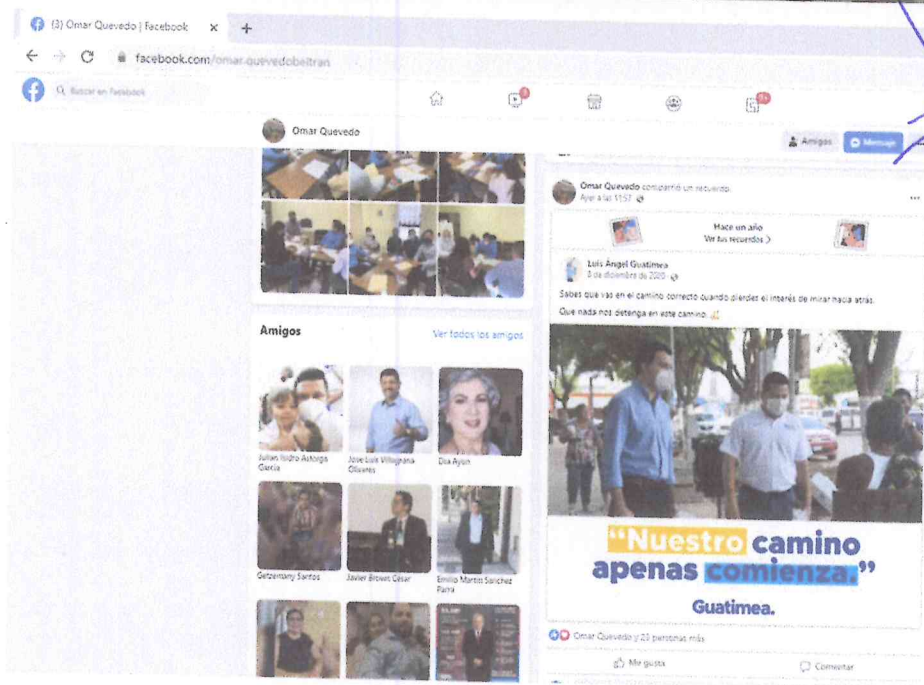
(3) Omar Quevedo | Facebook ×  +

facebook.com/omar.quevedobeltran

Buscar en Facebook

Omar Quevedo

Amigos  Mensaje

Amigos  Ver todos los amigos

Julian Isidro Astorga García
José Luis Villagrana Olivares
Elsa Ayón
Getzemany Santos
Javier Brown César
Emilio Martín Sánchez Parra

Omar Quevedo compartió un recuerdo.
Ayer a las 11:57

Hace un año
Ver tus recuerdos >

Luis Angel Guatimea
3 de diciembre de 2020

Sabes que vas en el camino correcto cuando pierdes el interés de mirar hacia atrás.

Que nada nos detenga en este camino.

“Nuestro camino apenas comienza.”

Guatimea.

Omar Quevedo y 23 personas más

Me gusta  Comentar